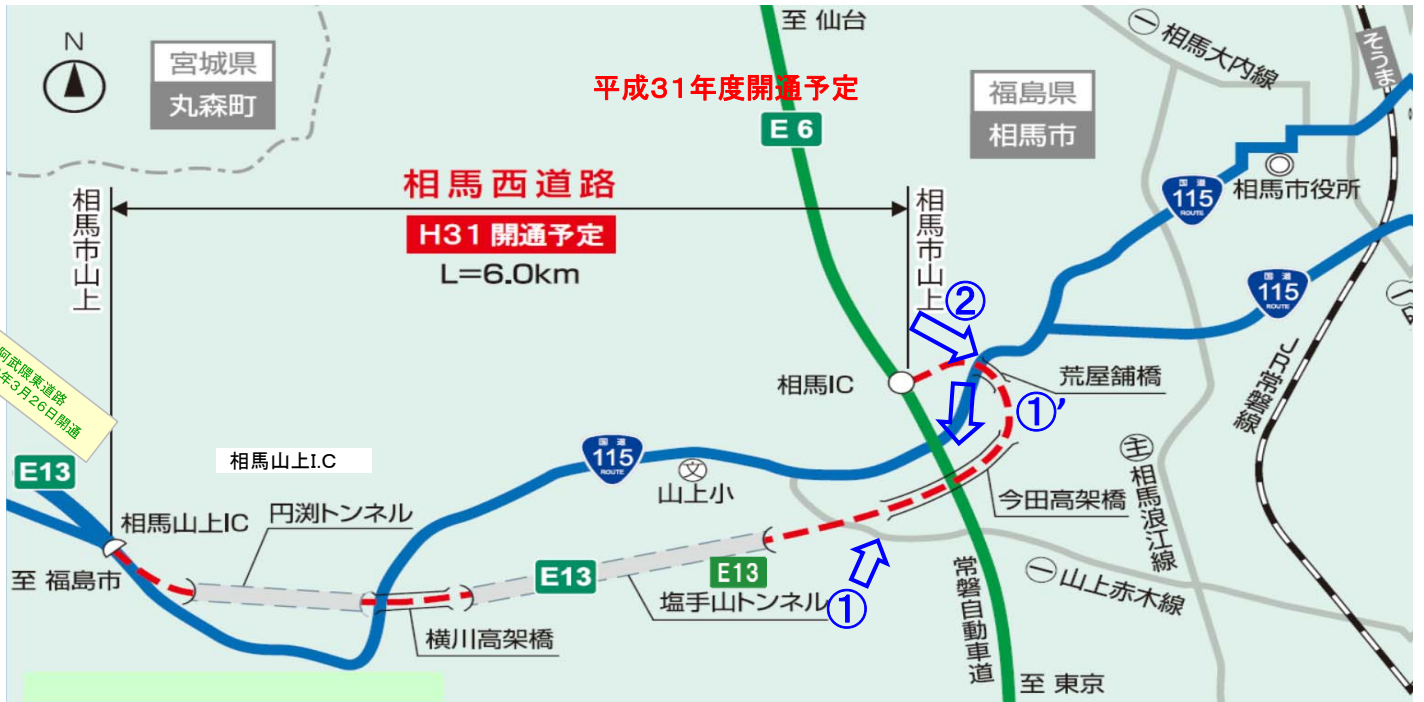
N

宮城県
丸森町

至 仙台

平成31年度開通予定

E6

福島県
相馬市

㊀ 相馬大内線

そうま

相馬西道路
H31 開通予定
L=6.0km

相馬市山上

相馬市山上

国道 115 ROUTE

相馬市役所

国道 115 ROUTE

②

相馬IC

荒屋舗橋

①'

JR常磐線

阿武隈東道路
年3月26日開通

E13

相馬山上I.C

国道 115 ROUTE

文
山上小

㊟ 相馬浪江線

今田高架橋

相馬山上IC

円渕トンネル

至 福島市

E13

E13

塩手山トンネル

①

常磐自動車道

㊀ 山上赤木線

横川高架橋

至 東京